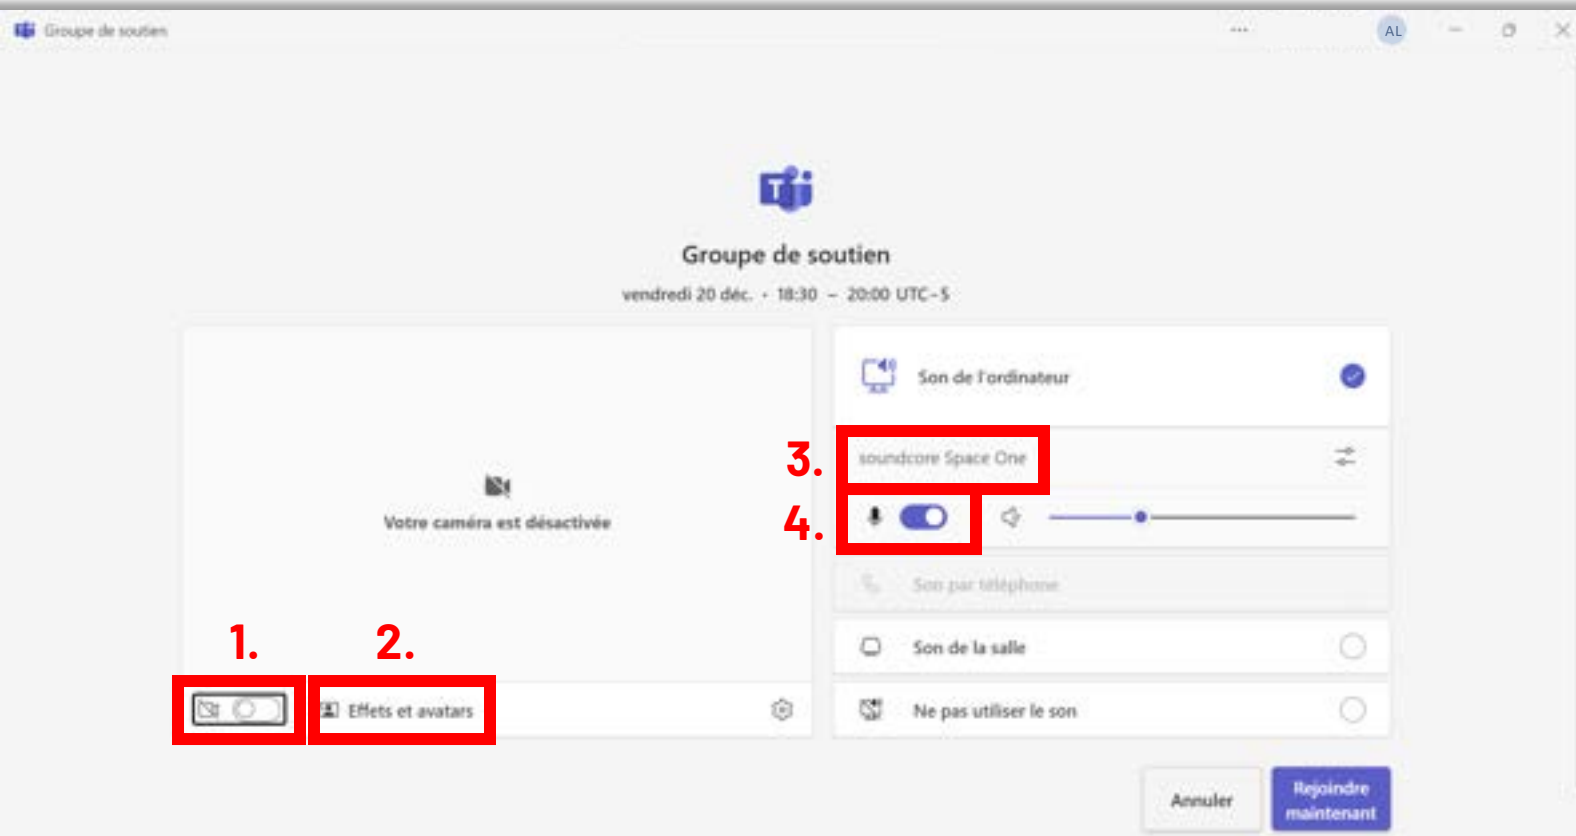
Groupe de soutien

AL

Groupe de soutien

vendredi 20 déc. · 18:30 – 20:00 UTC-5

Votre caméra est désactivée

1.

2.

Effets et avatars

Son de l'ordinateur

3.

soundcore Space One

4.

Son par téléphone

Son de la salle

Ne pas utiliser le son

Annuler

Rejoindre maintenant